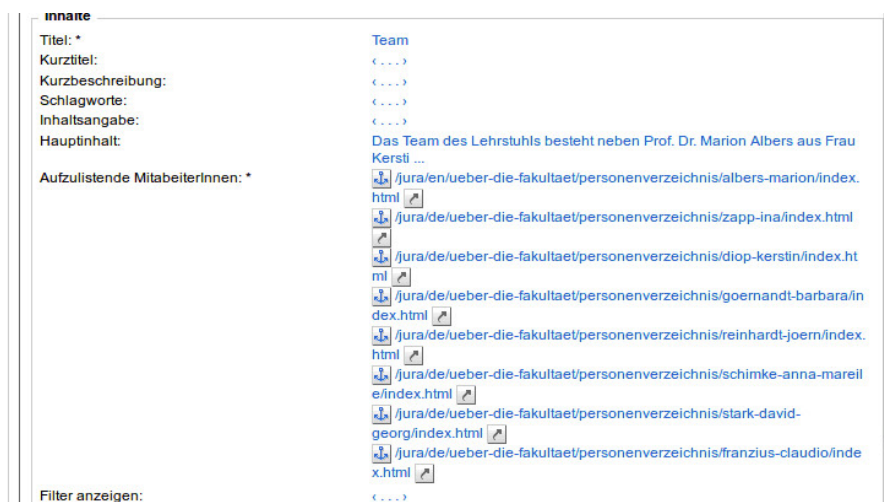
Inhalte

Titel: * Team
Kurztitel: ‹...›
Kurzbeschreibung: ‹...›
Schlagworte: ‹...›
Inhaltsangabe: ‹...›
Hauptinhalt: Das Team des Lehrstuhls besteht neben Prof. Dr. Marion Albers aus Frau Kersti ...
Aufzulistende MitabeiterInnen: * /jura/en/ueber-die-fakultaet/personenverzeichnis/albers-marion/index.html
/jura/de/ueber-die-fakultaet/personenverzeichnis/zapp-ina/index.html
/jura/de/ueber-die-fakultaet/personenverzeichnis/diop-kerstin/index.html
/jura/de/ueber-die-fakultaet/personenverzeichnis/goernandt-barbara/index.html
/jura/de/ueber-die-fakultaet/personenverzeichnis/reinhardt-joern/index.html
/jura/de/ueber-die-fakultaet/personenverzeichnis/schimke-anna-mareile/index.html
/jura/de/ueber-die-fakultaet/personenverzeichnis/stark-david-georg/index.html
/jura/de/ueber-die-fakultaet/personenverzeichnis/franzius-claudio/index.html
Filter anzeigen: ‹...›